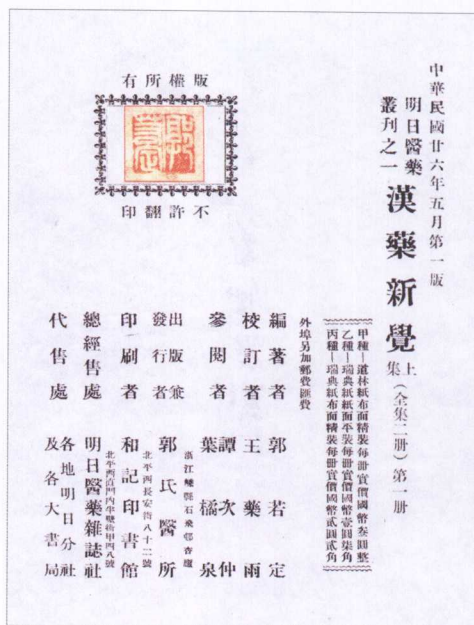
中華民國廿六年五月第一版

明日醫藥叢刊之一

漢藥新覺 上集（全集二冊）第一冊

甲種—道林紙布面精裝每冊實價國幣叁圓整
乙種—瑞典紙紙面平裝每冊實價國幣壹圓柒角
丙種—瑞典紙布面精裝每冊實價國幣貳圓貳角

外埠另加郵費匯費

版權所有

不許翻印

編著者 郭若定

校訂者 王藥雨

參閱者 譚次仲 葉橘泉

浙江麗縣石炭鄉杏廬

出版兼發行者 郭氏醫所

北平西長安街八十二號

印刷者 和記印書館

北平西直門內半壁街甲四十八號

總經售處 明日醫藥雜誌社

代售處 各地明日分社及各大書局